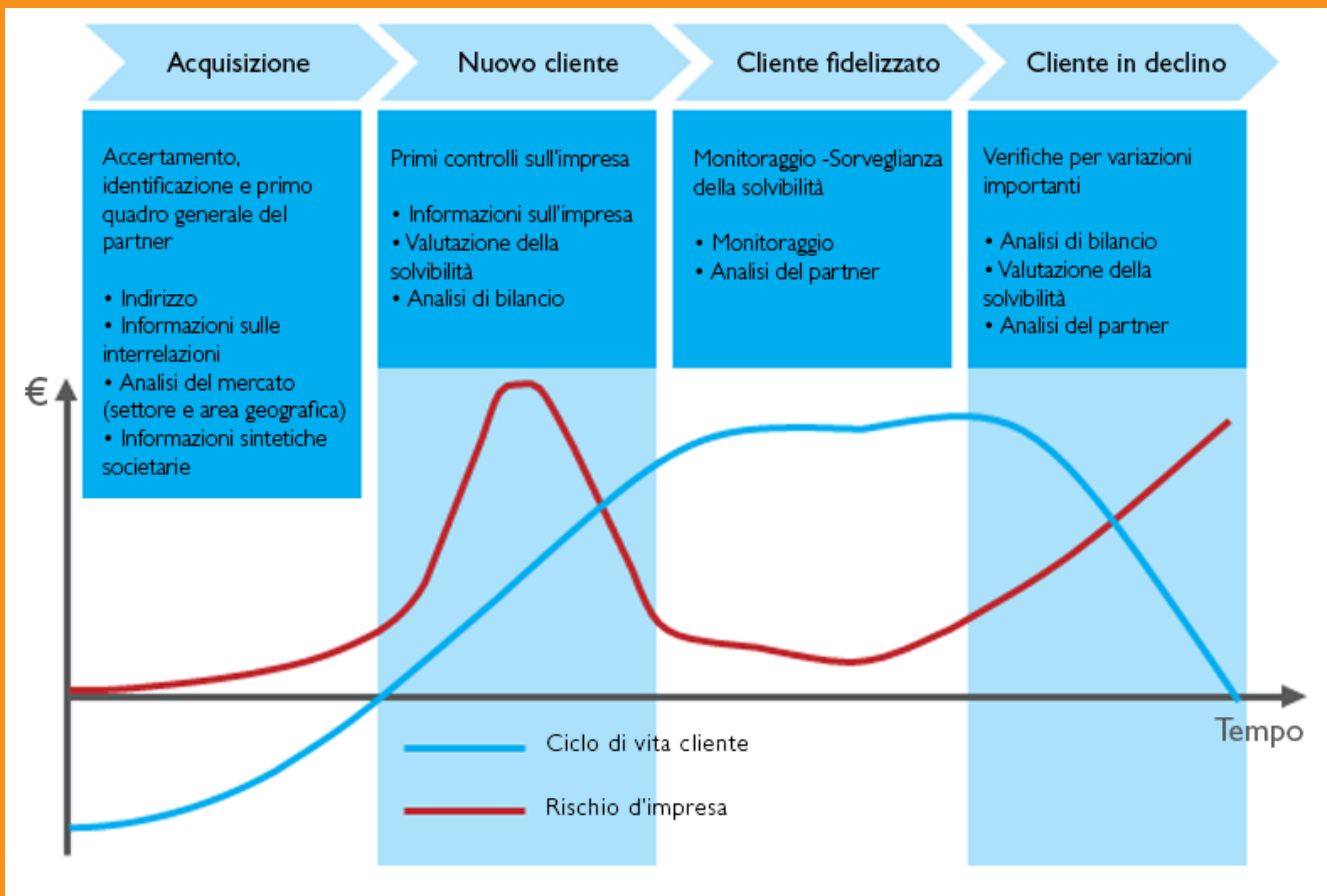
Acquisizione

Nuovo cliente

Cliente fidelizzato

Cliente in declino

Accertamento, identificazione e primo quadro generale del partner

• Indirizzo
• Informazioni sulle interrelazioni
• Analisi del mercato (settore e area geografica)
• Informazioni sintetiche societarie

Primi controlli sull'impresa

• Informazioni sull'impresa
• Valutazione della solvibilità
• Analisi di bilancio

Monitoraggio -Sorveglianza della solvibilità

• Monitoraggio
• Analisi del partner

Verifiche per variazioni importanti

• Analisi di bilancio
• Valutazione della solvibilità
• Analisi del partner

€

Tempo

Ciclo di vita cliente

Rischio d'impresa